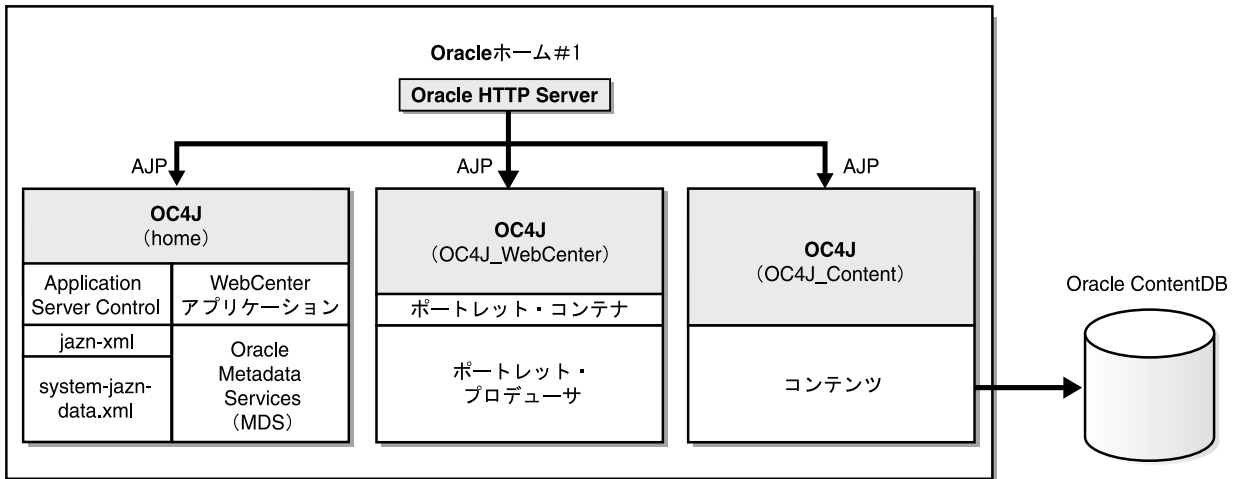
Oracleホーム#1

Oracle HTTP Server

AJP

AJP

AJP

OC4J
(home)

Application Server Control

WebCenter アプリケーション

jazn-xml

system-jazn-data.xml

Oracle Metadata Services (MDS)

OC4J
(OC4J_WebCenter)

ポートレット・コンテナ

ポートレット・プロデューサ

OC4J
(OC4J_Content)

コンテンツ

Oracle ContentDB